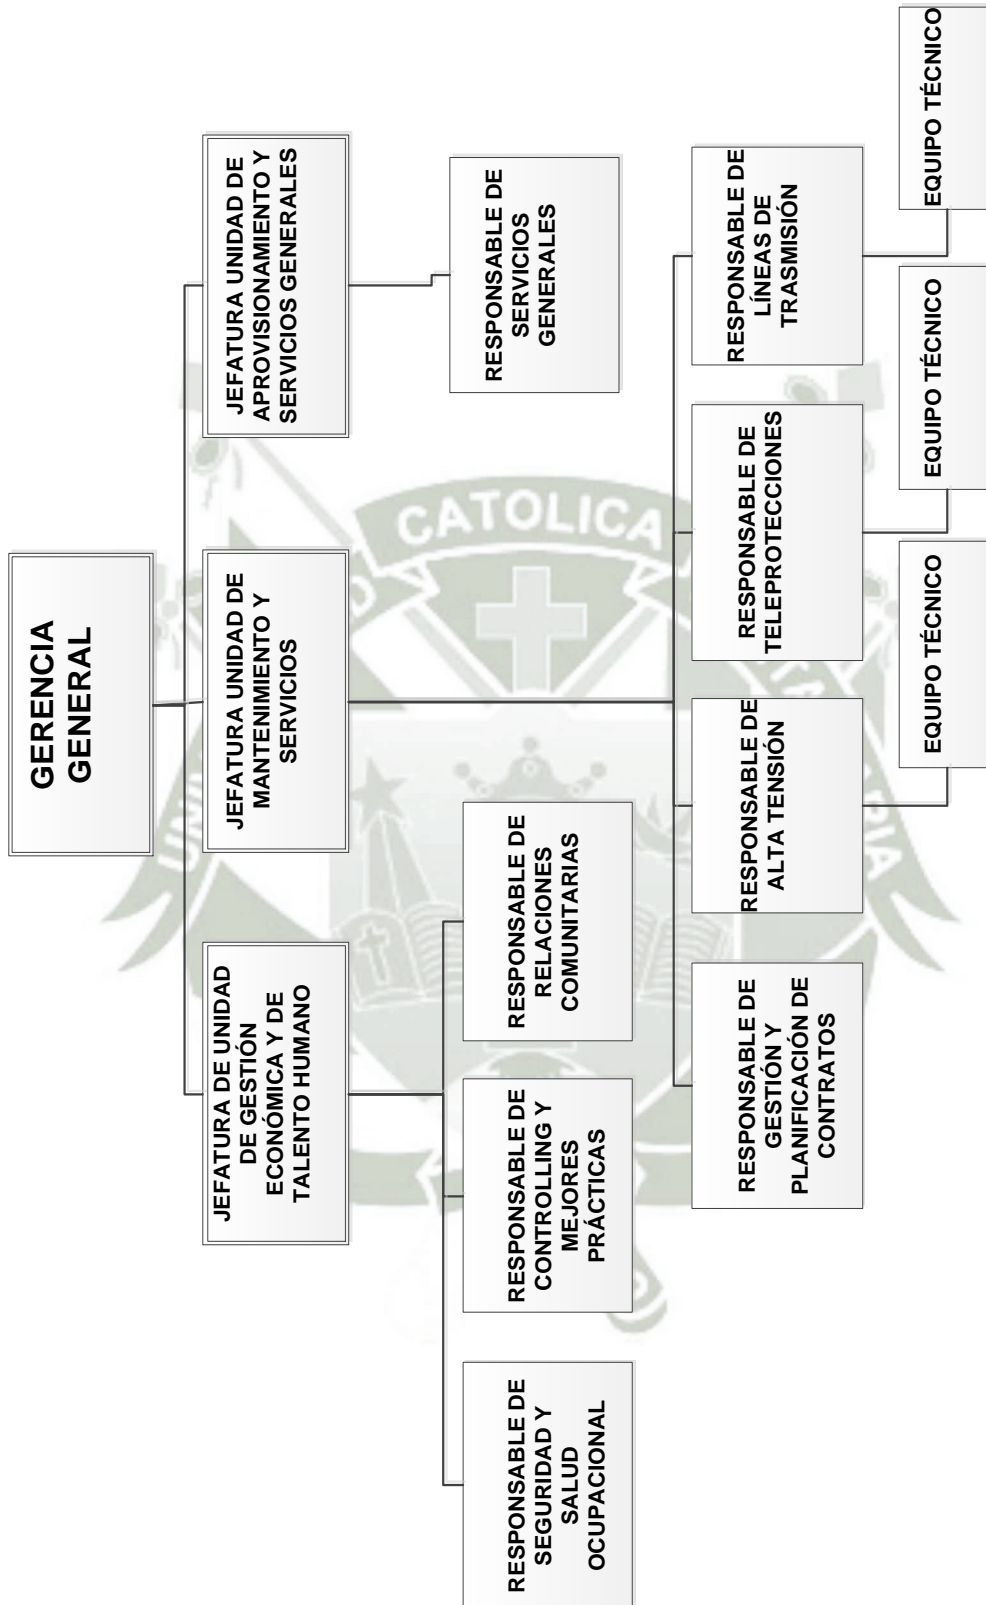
GERENCIA GENERAL

JEFATURA DE UNIDAD DE GESTIÓN ECONÓMICA Y DE TALENTO HUMANO

JEFATURA UNIDAD DE MANTENIMIENTO Y SERVICIOS

JEFATURA UNIDAD DE APROVISIONAMIENTO Y SERVICIOS GENERALES

RESPONSABLE DE SERVICIOS GENERALES

RESPONSABLE DE SEGURIDAD Y SALUD OCUPACIONAL

RESPONSABLE DE CONTROLLING Y MEJORES PRÁCTICAS

RESPONSABLE DE RELACIONES COMUNITARIAS

RESPONSABLE DE GESTIÓN Y PLANIFICACIÓN DE CONTRATOS

RESPONSABLE DE ALTA TENSIÓN

RESPONSABLE DE TELEPROTECCIONES

RESPONSABLE DE LÍNEAS DE TRASMISIÓN

EQUIPO TÉCNICO

EQUIPO TÉCNICO

EQUIPO TÉCNICO

CATOLICA